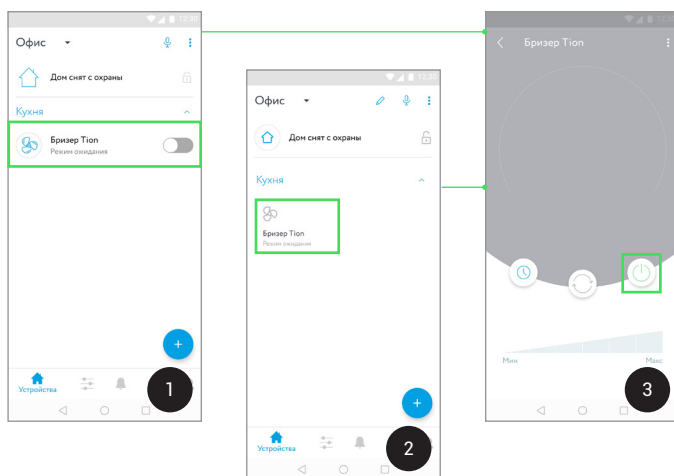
12:30

Офис

Дом снят с охраны

Кухня

Бризер Tion
Режим ожидания

+

Устройства

1

12:30

Офис

Дом снят с охраны

Кухня

Бризер Tion
Режим ожидания

+

Устройства

2

12:30

Бризер Tion

Мин

Макс

3